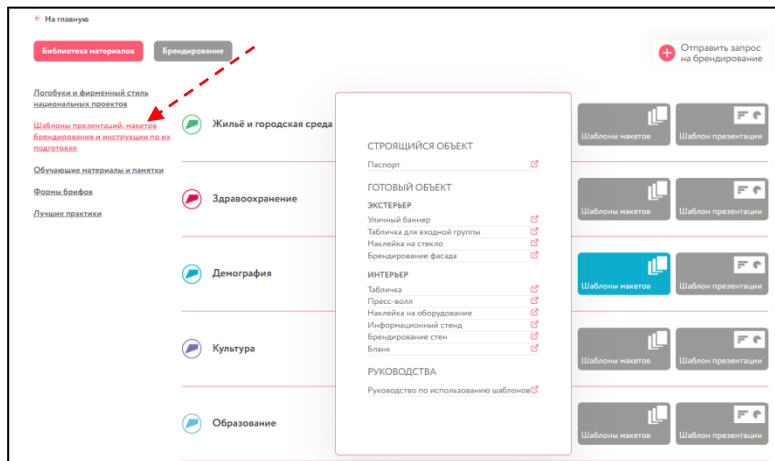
← На главную

Библиотека материалов

Брендирование

Отправить запрос на брендирование

Логобуки и фирменный стиль национальных проектов

Шаблоны презентаций, макетов брендирования и инструкции по их подготовке

Обучающие материалы и памятки

Формы брифов

Лучшие практики

Жильё и городская среда

Здравоохранение

Демография

Культура

Образование

СТРОЯЩИЙСЯ ОБЪЕКТ

Паспорт

ГОТОВЫЙ ОБЪЕКТ

ЭКСТЕРЬЕР

Уличный баннер

Табличка для входной группы

Наклейка на стекло

Брендирование фасада

ИНТЕРЬЕР

Табличка

Пресс-волл

Наклейка на оборудование

Информационный стенд

Брендирование стен

Бланк

РУКОВОДСТВА

Руководство по использованию шаблонов

Шаблоны макетов

Шаблон презентации

Шаблоны макетов

Шаблон презентации

Шаблоны макетов

Шаблон презентации

Шаблоны макетов

Шаблон презентации

Шаблоны макетов

Шаблон презентации